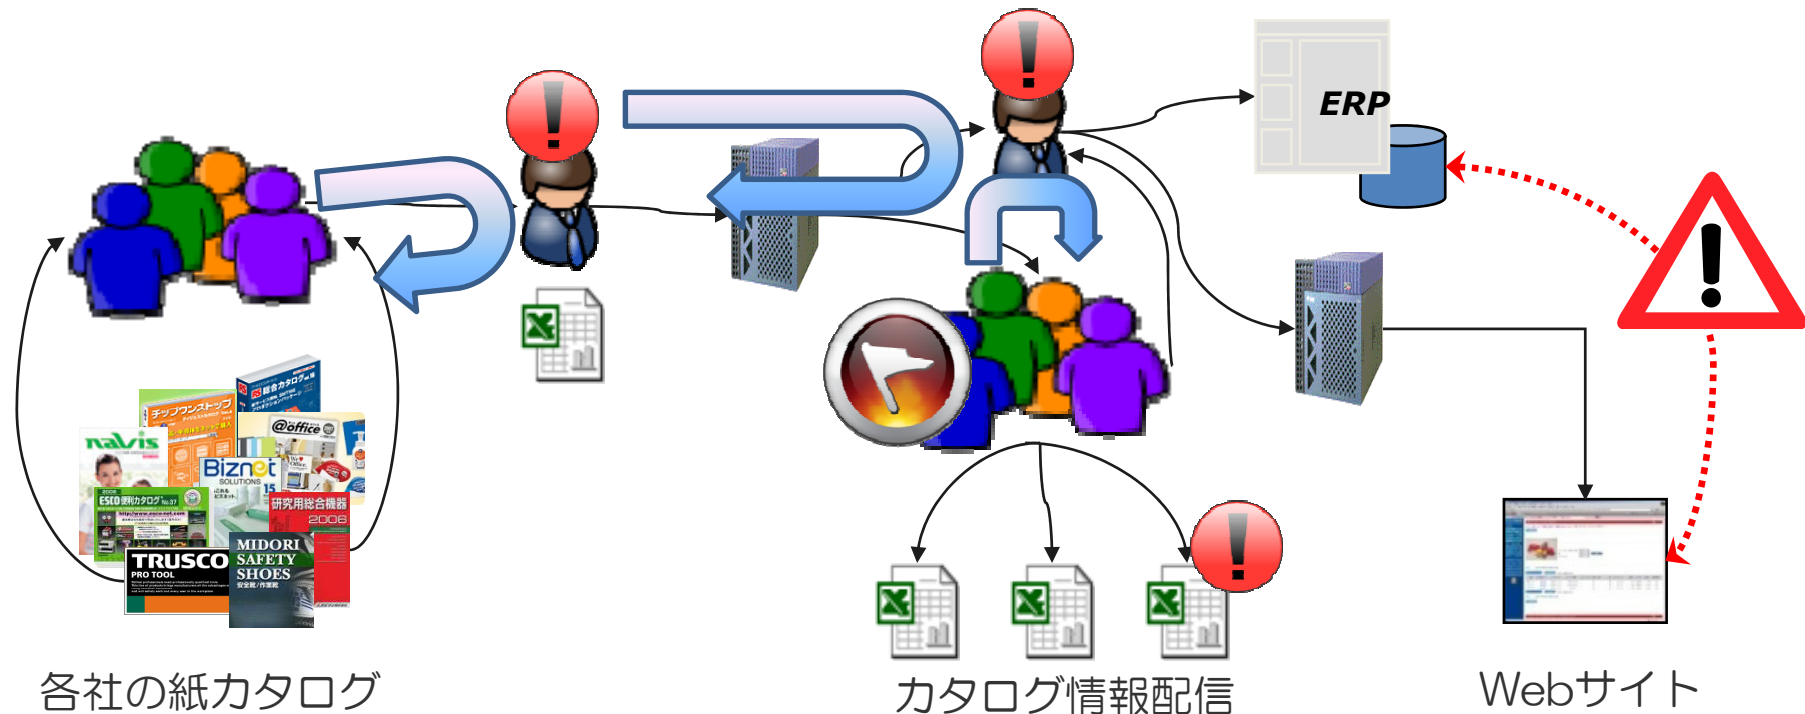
ERP

チップワンストップ

総合カタログ

navis

@office

Biznet
SOLUTIONS

ESCO便利カタログ No.37

研究用総合機器
2006

TRUSCO
PRO TOOL

MIDORI
SAFETY
SHOES

各社の紙カタログ

カタログ情報配信

Webサイト